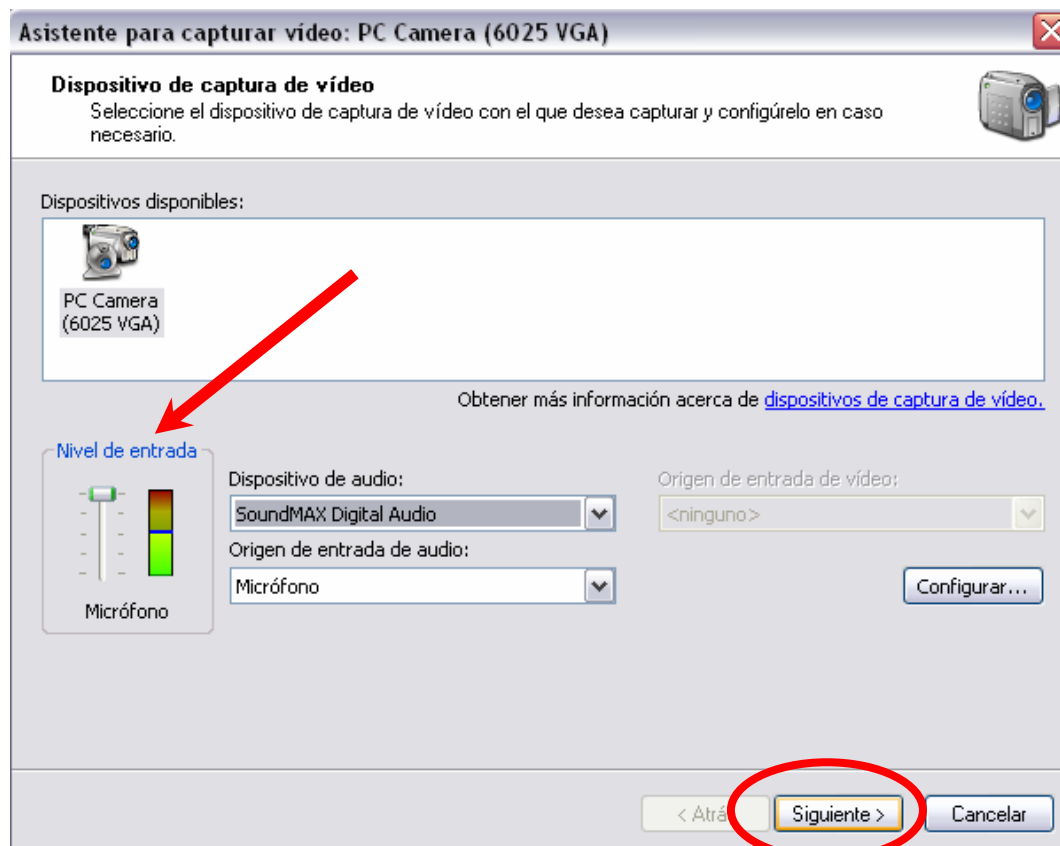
Asistente para capturar vídeo: PC Camera (6025 VGA)

Dispositivo de captura de vídeo
Seleccione el dispositivo de captura de vídeo con el que desea capturar y configúrelo en caso necesario.

Dispositivos disponibles:

PC Camera (6025 VGA)

Obtener más información acerca de dispositivos de captura de vídeo.

Nivel de entrada

Micrófono

Dispositivo de audio:
SoundMAX Digital Audio

Origen de entrada de audio:
Micrófono

Origen de entrada de vídeo:
<ninguno>

Configurar...

< Atrás

Siguiente >

Cancelar